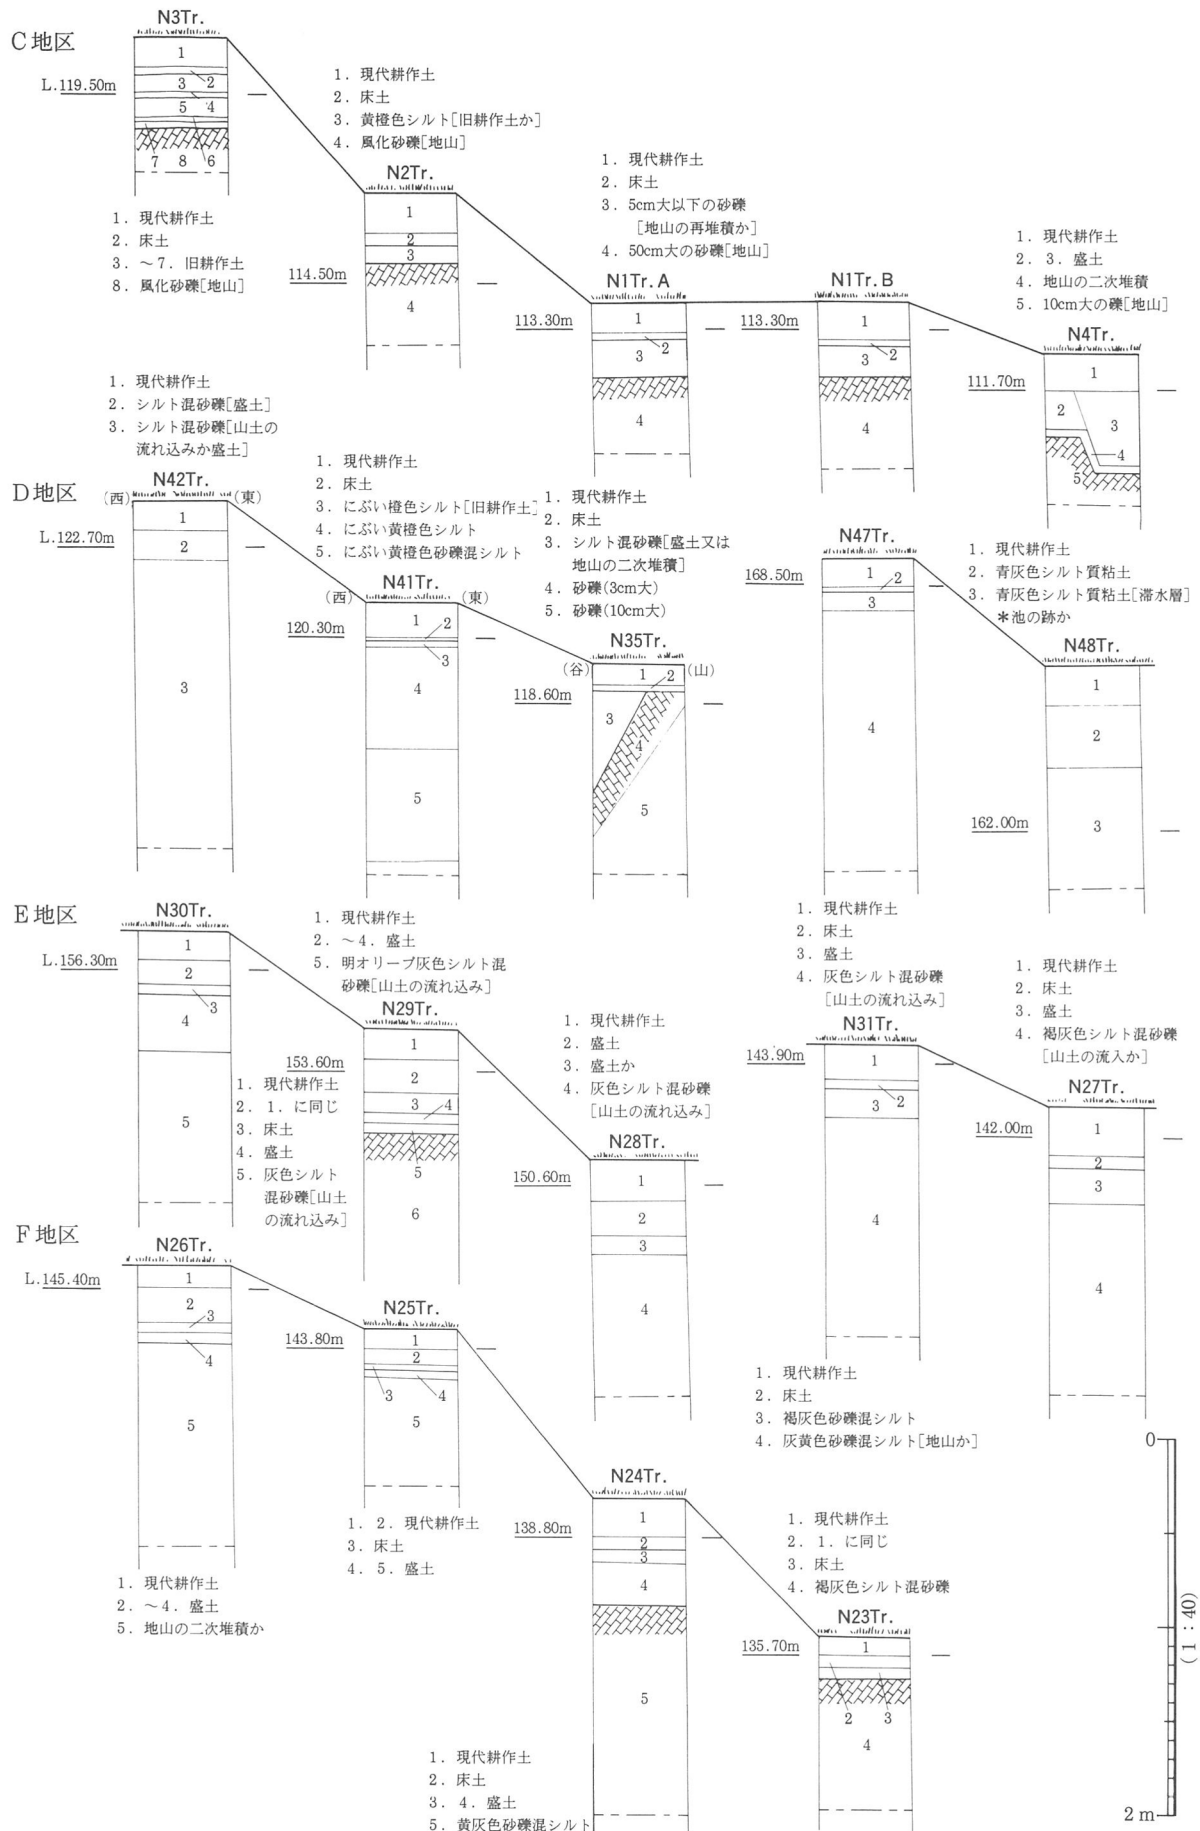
C地区

N3Tr.
L.119.50m
1
3 2
5 4
7 8 6

1. 現代耕作土
2. 床土
3. 黄橙色シルト[旧耕作土か]
4. 風化砂礫[地山]

1. 現代耕作土
2. 床土
3. ~7. 旧耕作土
8. 風化砂礫[地山]

N2Tr.
114.50m
1
2
3
4

1. 現代耕作土
2. 床土
3. 5cm大以下の砂礫 [地山の再堆積か]
4. 50cm大の砂礫[地山]

N1Tr. A
113.30m
1
3 2
4

N1Tr. B
113.30m
1
3 2
4

1. 現代耕作土
2. 3. 盛土
4. 地山の二次堆積
5. 10cm大の礫[地山]

N4Tr.
111.70m
1
2
3
4
5

1. 現代耕作土
2. シルト混砂礫[盛土]
3. シルト混砂礫[山土の流れ込みか盛土]

D地区

N42Tr.
(西) (東)
L.122.70m
1
2
3

1. 現代耕作土
2. 床土
3. にぶい橙色シルト[旧耕作土]
4. にぶい黄橙色シルト
5. にぶい黄橙色砂礫混シルト

N41Tr.
(西) (東)
120.30m
1 2
3
4
5

1. 現代耕作土
2. 床土
3. シルト混砂礫[盛土又は地山の二次堆積]
4. 砂礫(3cm大)
5. 砂礫(10cm大)

N35Tr.
(谷) (山)
118.60m
1 2
3
4
5

N47Tr.
168.50m
1 2
3
4

1. 現代耕作土
2. 青灰色シルト質粘土
3. 青灰色シルト質粘土[滞水層]
*池の跡か

N48Tr.
1
2
162.00m
3

E地区

N30Tr.
L.156.30m
1
2
3
4
5

1. 現代耕作土
2. ~4. 盛土
5. 明オリーブ灰色シルト混砂礫[山土の流れ込み]

N29Tr.
153.60m
1
2
3 4
5
6

1. 現代耕作土
2. 1. に同じ
3. 床土
4. 盛土
5. 灰色シルト混砂礫[山土の流れ込み]

1. 現代耕作土
2. 盛土
3. 盛土か
4. 灰色シルト混砂礫[山土の流れ込み]

N28Tr.
150.60m
1
2
3
4

1. 現代耕作土
2. 床土
3. 盛土
4. 灰色シルト混砂礫[山土の流れ込み]

N31Tr.
143.90m
1
3 2
4

1. 現代耕作土
2. 床土
3. 盛土
4. 褐灰色シルト混砂礫[山土の流入か]

N27Tr.
142.00m
1
2
3
4

1. 現代耕作土
2. 床土
3. 褐灰色砂礫混シルト
4. 灰黄色砂礫混シルト[地山か]

F地区

N26Tr.
L.145.40m
1
2 3
4
5

1. 現代耕作土
2. ~4. 盛土
5. 地山の二次堆積か

N25Tr.
143.80m
1
2
3 4
5

1. 2. 現代耕作土
3. 床土
4. 5. 盛土

N24Tr.
138.80m
1
2
3
4
5

1. 現代耕作土
2. 床土
3. 4. 盛土
5. 黄灰色砂礫混シルト

1. 現代耕作土
2. 1. に同じ
3. 床土
4. 褐灰色シルト混砂礫

N23Tr.
135.70m
1
2 3
4

0
(1:40)
2m